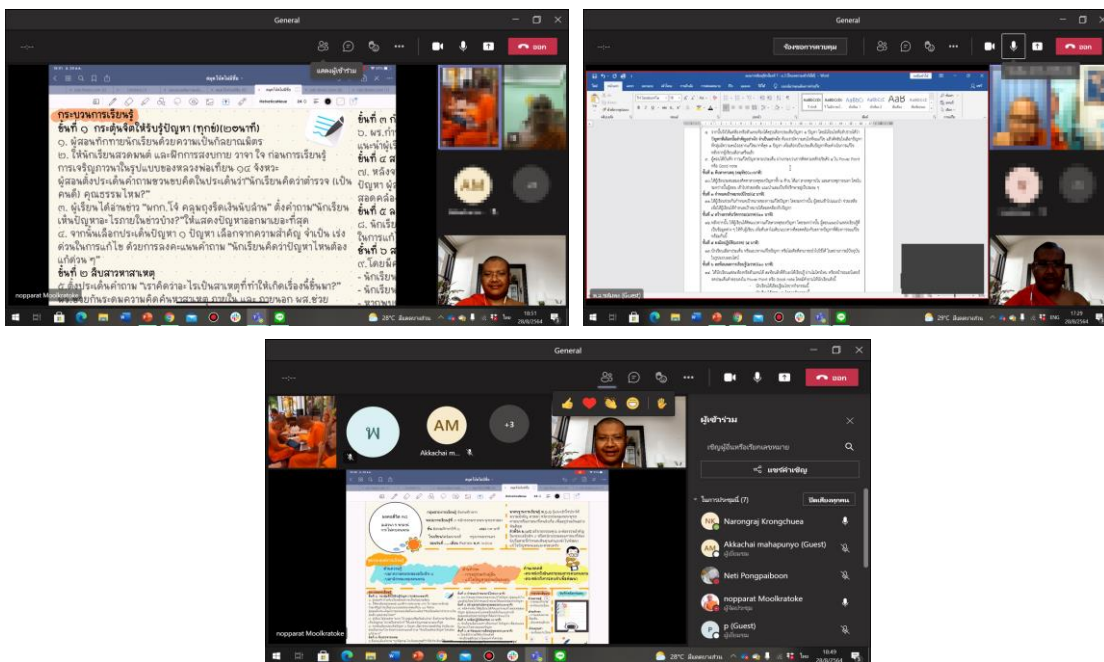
General

ออก

แสดงผู้เข้าร่วม

กระบวนการเรียนรู้

ขั้นที่ ๑ กระตุ้นจิตให้รับรู้ปัญหา (ทุกข์)(๒๐นาที)

๑. ผู้สอนทักทายนักเรียนด้วยความเป็นกัลยาณมิตร

๒. ให้นักเรียนสวดมนต์ และฝึกการสงบกาย วาจา ใจ ก่อนการเรียนรู้ การเจริญภาวนาในรูปแบบของหลวงพ่อเทียน ๐๔ จังหวะ

ผู้สอนตั้งประเด็นคำถามชวนขบคิดในประเด็นว่า"นักเรียนคิดว่าตำรวจ (เป็นคนดี) คุณธรรมไหม?"

๓. ผู้เรียนได้อ่านข่าว "พกก.โจ้ คลุมถุงรีดเงินนับล้าน" ตั้งคำถาม"นักเรียนเห็นปัญหาอะไรภายในข่าวบ้าง?"ให้แสดงปัญหาออกมาเยอะที่สุด

๔. จากนั้นเลือกประเด็นปัญหา ๑ ปัญหา เลือกจากความสำคัญ จำเป็น เร่งด่วนในการแก้ไข ด้วยการลงคะแนนคำถาม "นักเรียนคิดว่าปัญหาไหนต้องแก้ด่วน ๆ"

ขั้นที่ ๒ สืบสาวหาสาเหตุ

๕. ตั้งประเด็นคำถาม "ราคิดว่าอะไรเป็นสาเหตุที่ทำให้เกิดเรื่องนี้ขึ้นมา?"

ขั้นที่ ๓

ขั้นที่ ๔

ขั้นที่ ๕

ขั้นที่ ๖

AM

nopparat Moolkratoke

28°C มีเมฆบางส่วน

General

ห้องของการตามคุม

ออก

ขั้นที่ ๑

ขั้นที่ ๒

ขั้นที่ ๓

ขั้นที่ ๔

ขั้นที่ ๕

ขั้นที่ ๖

28°C มีเมฆบางส่วน ENG 17:29 28/6/2564

General

ออก

พ

AM

Akkachai m...

+3

ผู้เข้าร่วม

เชิญผู้อื่นหรือโทรหมาย

แชร์คำเชิญ

ในการประชุมนี้ (7)

ปิดเสียงทุกคน

Narongraj Krongchuea

Akkachai mahapunyo (Guest)

Neti Pongpaiboon

nopparat Moolkratoke

p (Guest)

nopparat Moolkratoke

28°C มีเมฆบางส่วน 18:49 28/6/2564